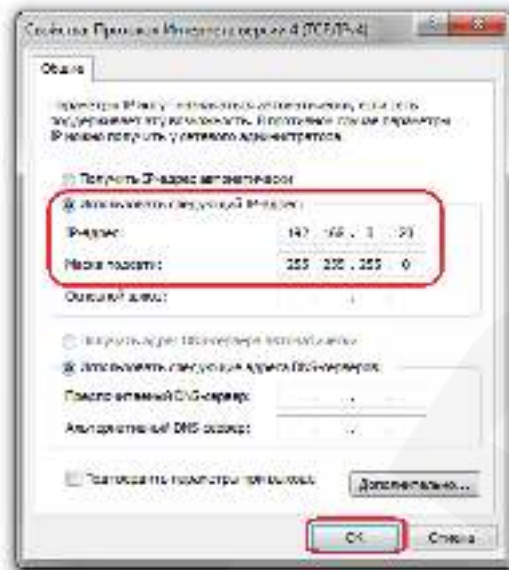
Свойства: Протокол Интернета версии 4 (TCP/IPv4)

Общие

Параметры IP могут назначаться автоматически, если сеть поддерживает эту возможность. В противном случае параметры IP можно получить у сетевого администратора.

Получить IP-адрес автоматически

Использовать следующий IP-адрес:

IP-адрес: 192 . 168 . 1 . 20

Маска подсети: 255 . 255 . 255 . 0

Основной шлюз: . . .

Получить адрес DNS-сервера автоматически

Использовать следующие адреса DNS-серверов:

Предпочитаемый DNS-сервер: . . .

Альтернативный DNS-сервер: . . .

Подтвердить параметры при выходе

Дополнительно...

OK

Отмена